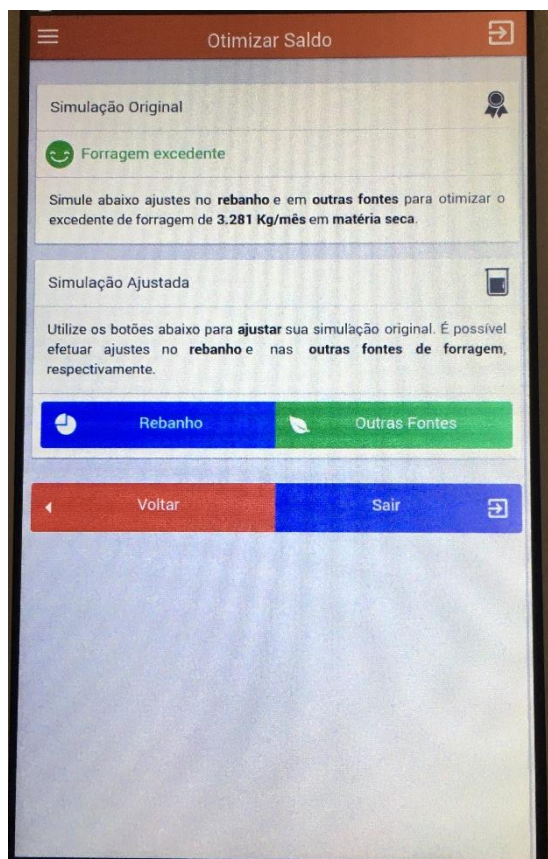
Otimizar Saldo

Simulação Original

Forragem excedente

Simule abaixo ajustes no **rebanho** e em **outras fontes** para otimizar o excedente de forragem de **3.281 Kg/mês** em **matéria seca**.

Simulação Ajustada

Utilize os botões abaixo para **ajustar** sua simulação original. É possível efetuar ajustes no **rebanho** e nas **outras fontes de forragem**, respectivamente.

Rebanho

Outras Fontes

Voltar

Sair